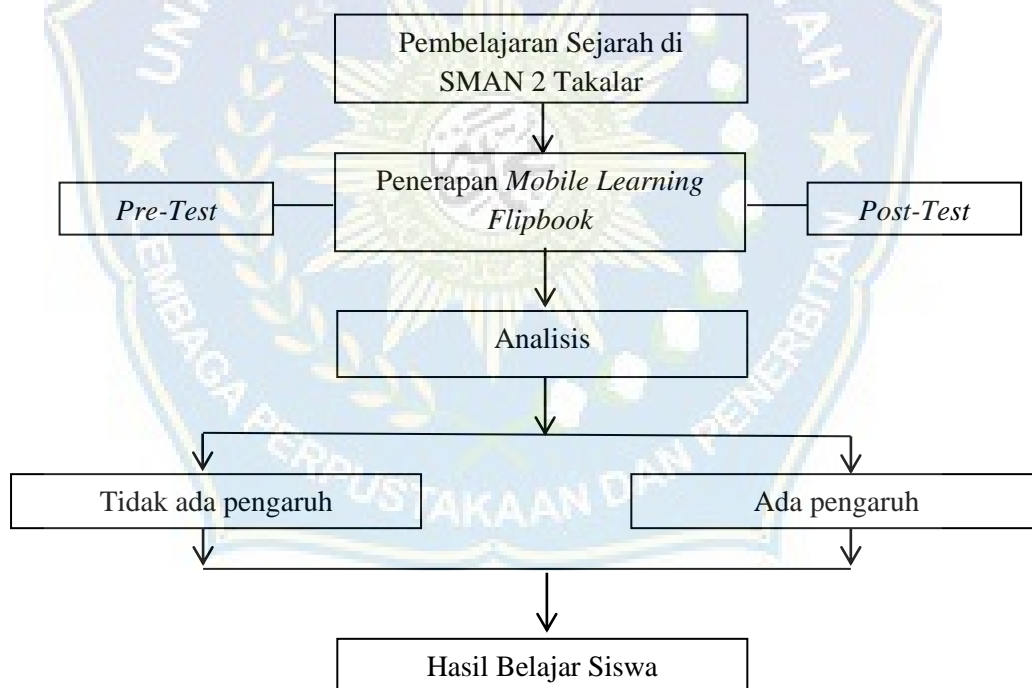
Pembelajaran Sejarah di SMAN 2 Takalar

Pre-Test

Penerapan *Mobile Learning Flipbook*

Post-Test

Analisis

Tidak ada pengaruh

Ada pengaruh

Hasil Belajar Siswa

UNIVERSITAS MUHAMMADIYAH

LEMBAGA PERPUSTAKAAN DAN PENERBITAN